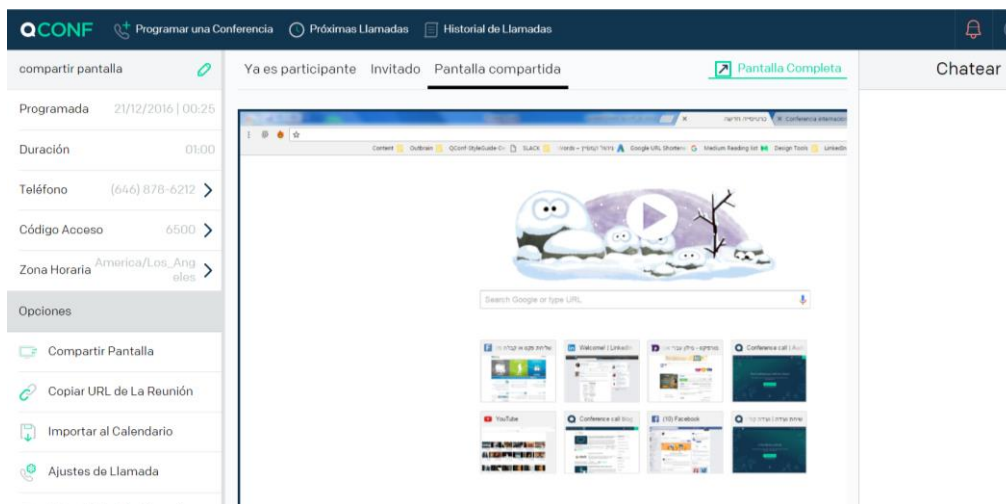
QCONF Programar una Conferencia Próximas Llamadas Historial de Llamadas

compartir pantalla

Programada 21/12/2016 | 00:25

Duración 01:00

Teléfono (646) 878-6212

Código Acceso 6500

Zona Horaria America/Los_Angeles

Opciones

Compartir Pantalla

Copiar URL de La Reunión

Importar al Calendario

Ajustes de Llamada

Ya es participante Invitado Pantalla compartida

Pantalla Completa

Chatear

Conference internacional

Content Outbrain QConf StyleGuide SLACK Google URL Shortener Medium Reading list Design Tools LinkedIn

Search Google or type URL

Welcome! | LinkedIn

Conference call

YouTube

Conference call blog

(10) Facebook